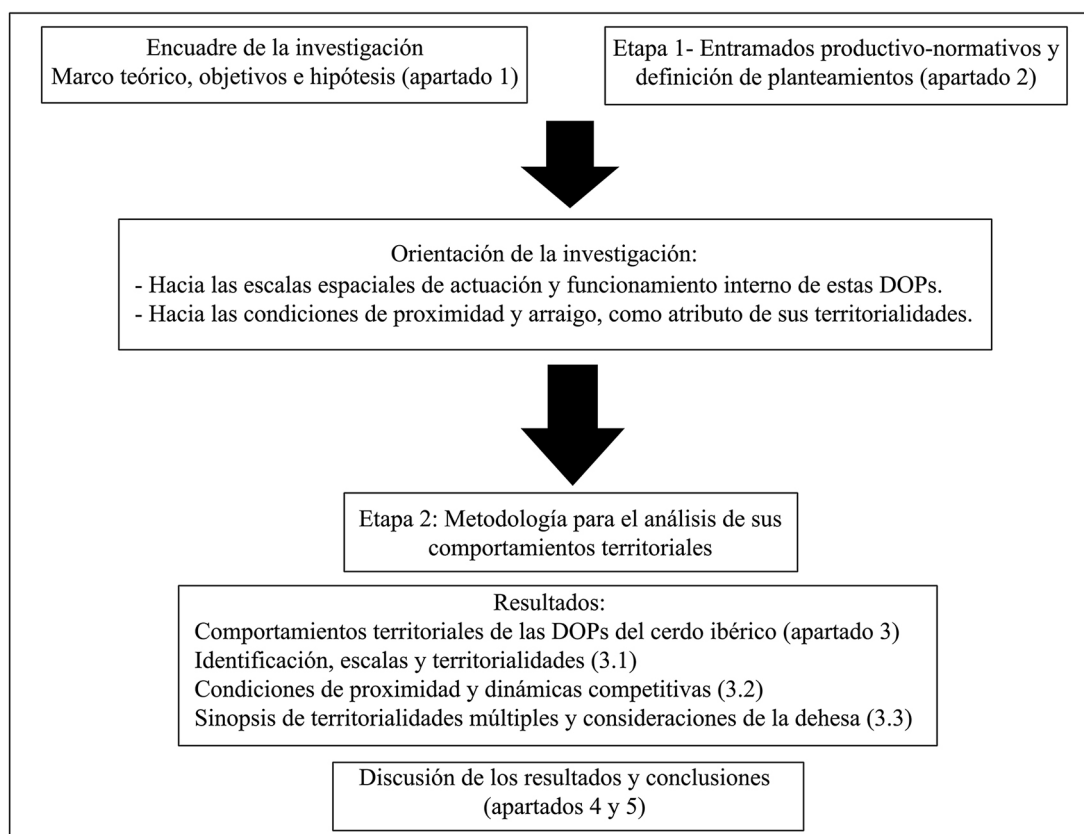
Encuadre de la investigación
Marco teórico, objetivos e hipótesis (apartado 1)

Etapa 1- Entramados productivo-normativos y definición de planteamientos (apartado 2)

Orientación de la investigación:
- Hacia las escalas espaciales de actuación y funcionamiento interno de estas DOPs.
- Hacia las condiciones de proximidad y arraigo, como atributo de sus territorialidades.

Etapa 2: Metodología para el análisis de sus comportamientos territoriales

Resultados:
Comportamientos territoriales de las DOPs del cerdo ibérico (apartado 3)
Identificación, escalas y territorialidades (3.1)
Condiciones de proximidad y dinámicas competitivas (3.2)
Sinopsis de territorialidades múltiples y consideraciones de la dehesa (3.3)

Discusión de los resultados y conclusiones
(apartados 4 y 5)